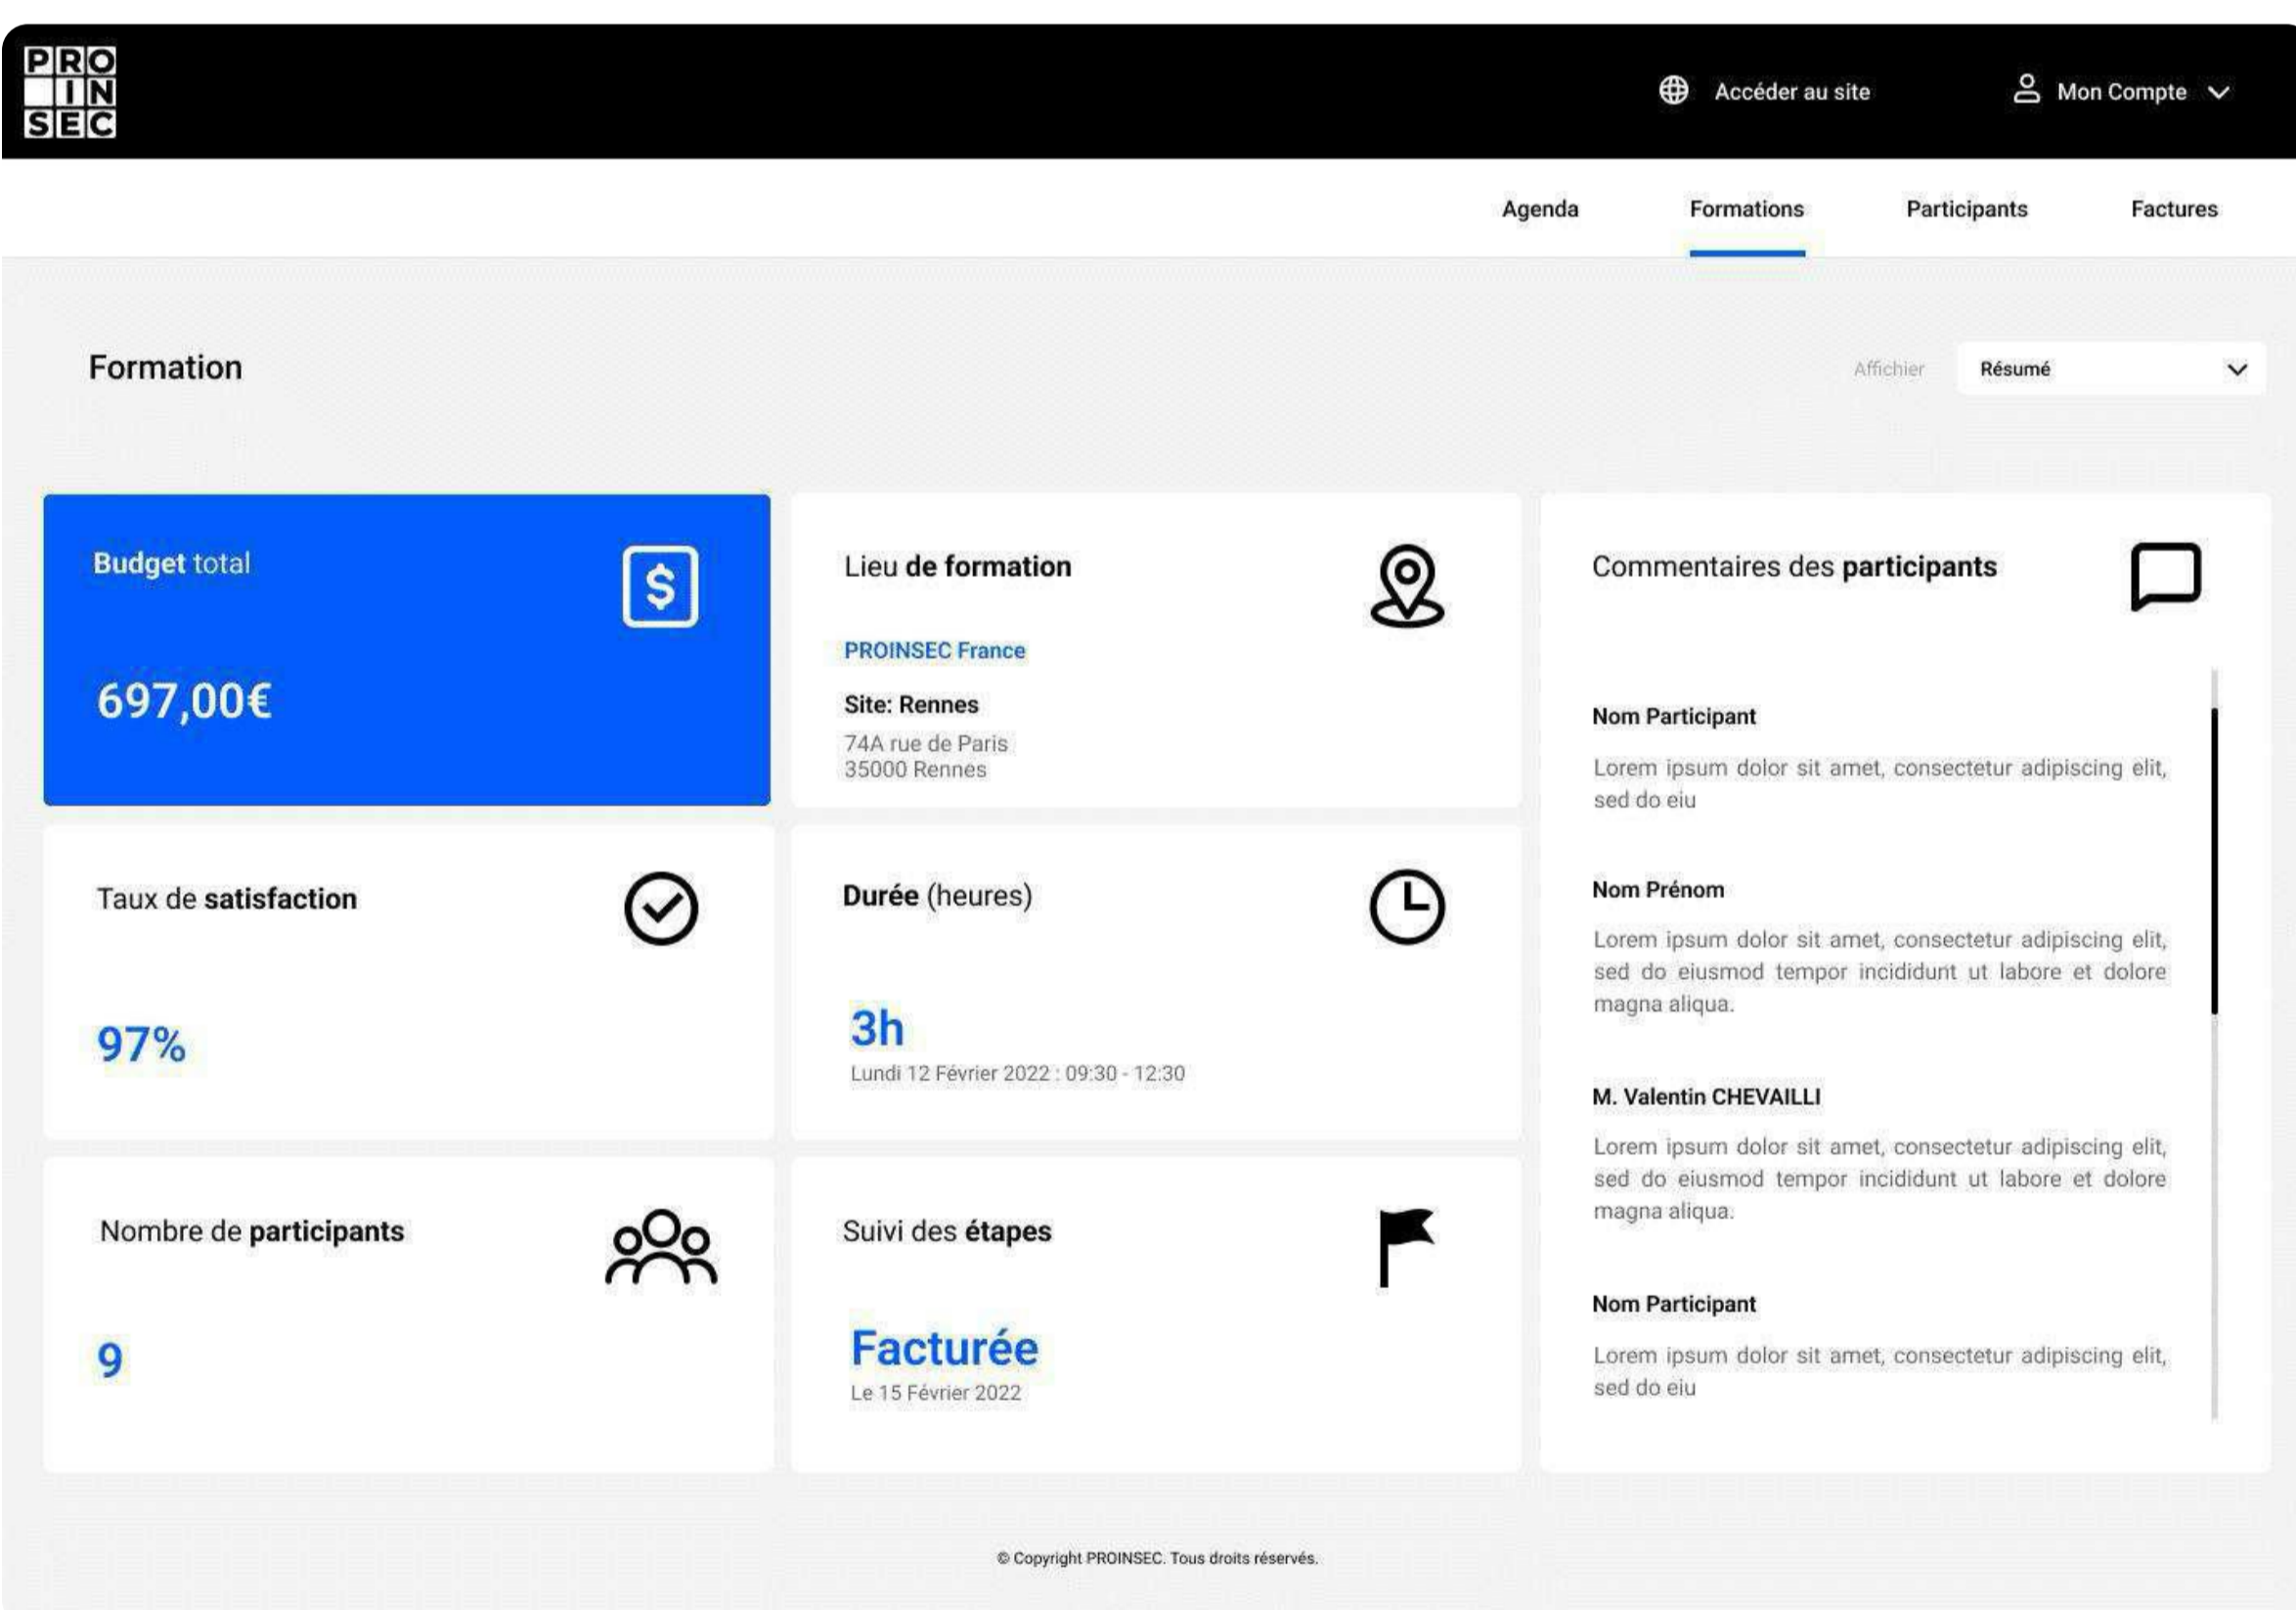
PRO
IN
SEC

Accéder au site

Mon Compte

Agenda

Formations

Participants

Factures

Formation

Afficher

Résumé

Budget total

697,00€

Lieu de formation

PROINSEC France

Site: Rennes

74A rue de Paris
35000 Rennes

Commentaires des participants

Nom Participant

Lorem ipsum dolor sit amet, consectetur adipiscing elit, sed do eiu

Nom Prénom

Lorem ipsum dolor sit amet, consectetur adipiscing elit, sed do eiusmod tempor incididunt ut labore et dolore magna aliqua.

M. Valentin CHEVAILLI

Lorem ipsum dolor sit amet, consectetur adipiscing elit, sed do eiusmod tempor incididunt ut labore et dolore magna aliqua.

Nom Participant

Lorem ipsum dolor sit amet, consectetur adipiscing elit, sed do eiu

Taux de satisfaction

97%

Durée (heures)

3h

Lundi 12 Février 2022 : 09:30 - 12:30

Nombre de participants

9

Suivi des étapes

Facturée

Le 15 Février 2022

© Copyright PROINSEC. Tous droits réservés.